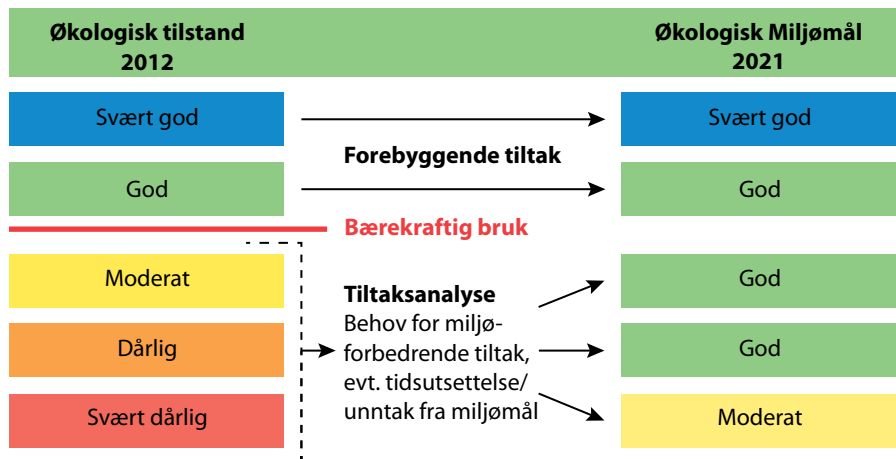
Økologisk tilstand 2012

Økologisk Miljømål 2021

Svært god

Svært god

Forebyggende tiltak

God

God

Bærekraftig bruk

Moderat

Dårlig

Svært dårlig

Tiltaksanalyse
Behov for miljøforbedrende tiltak, evt. tidsutsettelse/ unntak fra miljømål

God

God

Moderat